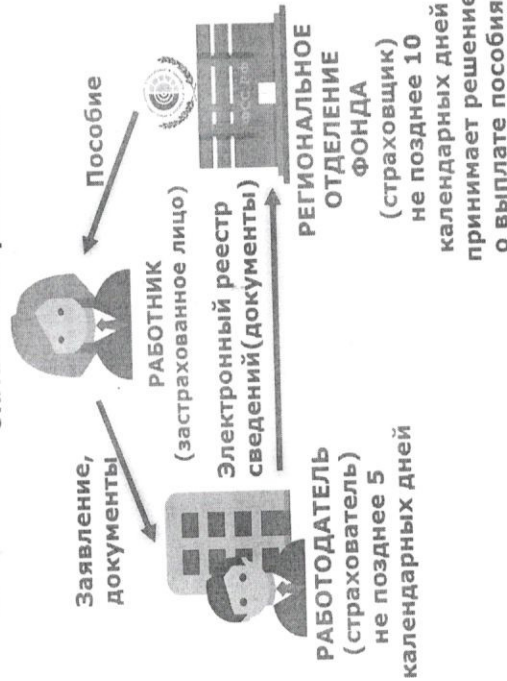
Заявление, документы

Пособие

РАБОТНИК (застрахованное лицо)

Электронный реестр сведений(документы)

РАБОТОДАТЕЛЬ (страхователь) не позднее 5 календарных дней

ФСС РФ

РЕГИОНАЛЬНОЕ ОТДЕЛЕНИЕ ФОНДА (страховщик) не позднее 10 календарных дней принимает решение о выплате пособия